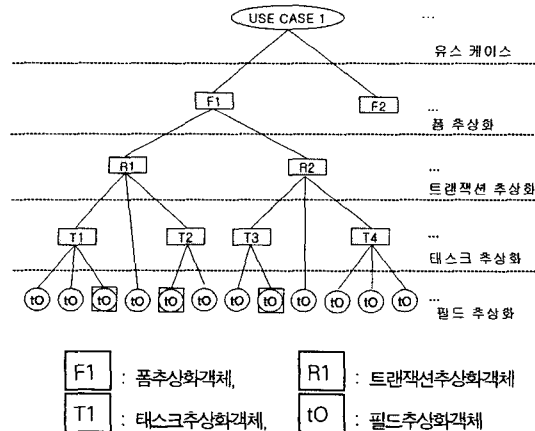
USE CASE 1

...

유스 케이스

F1

F2

...

폼 추상화

R1

R2

...

트랜잭션 추상화

T1

T2

T3

T4

...

태스크 추상화

tO tO tO tO tO tO tO tO tO tO tO tO tO

...

필드 추상화

F1 : 폼추상화객체,

R1 : 트랜잭션추상화객체

T1 : 태스크추상화객체,

tO : 필드추상화객체